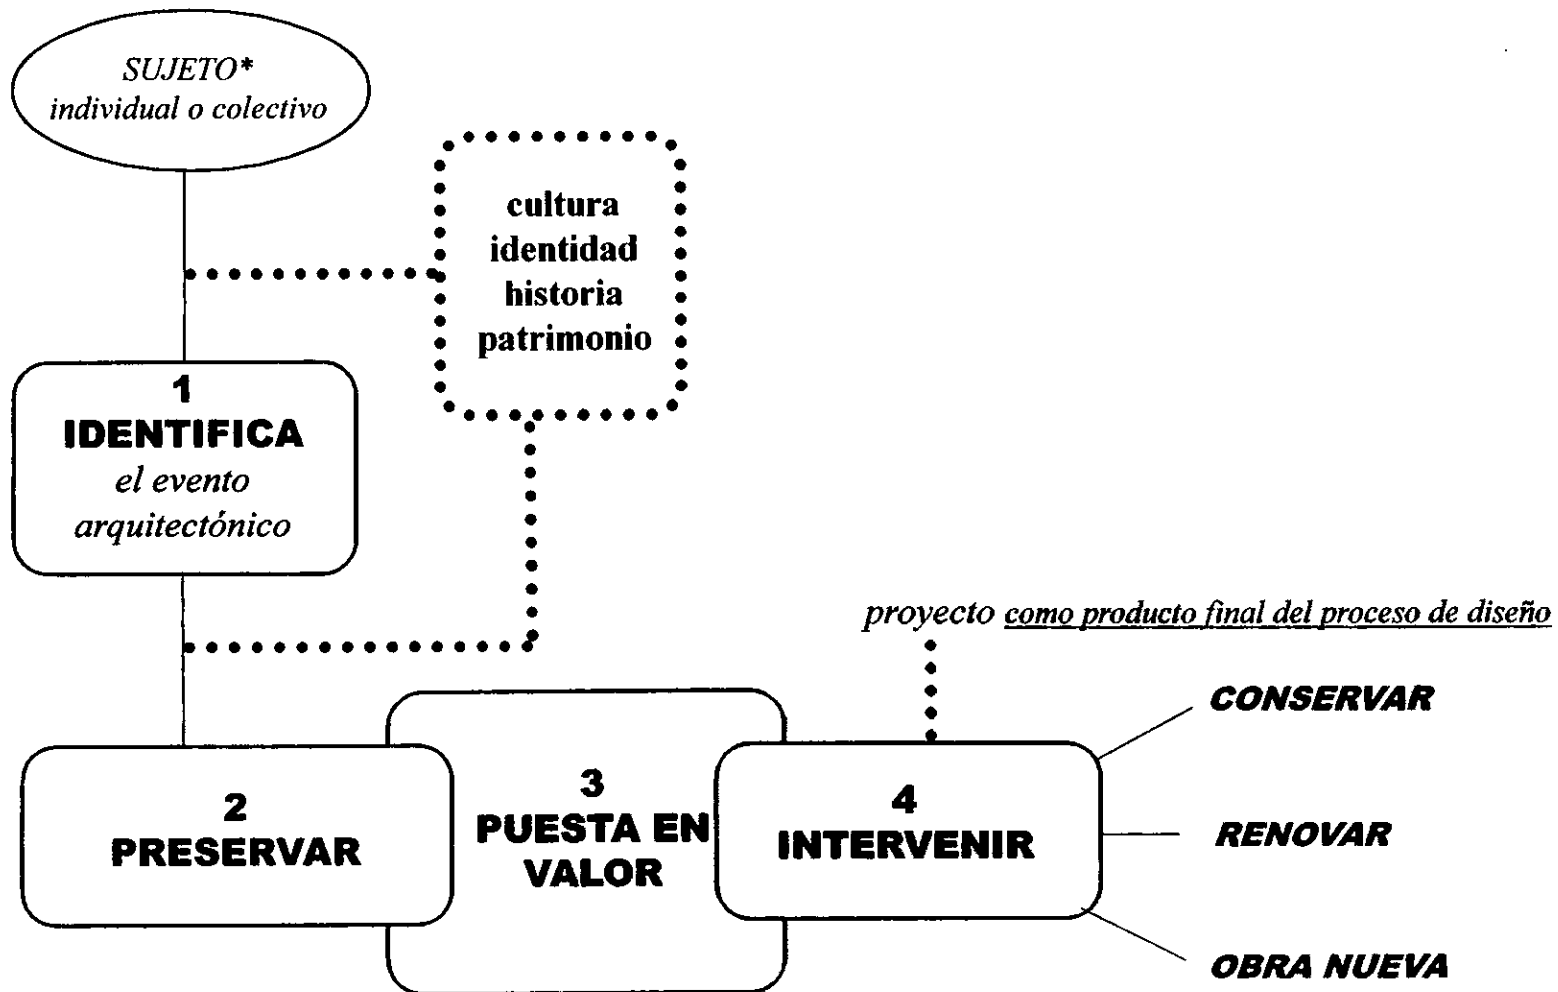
SUJETO*
individual o colectivo

cultura
identidad
historia
patrimonio

1
IDENTIFICA
el evento
arquitectónico

proyecto como producto final del proceso de diseño

2
PRESERVAR

3
PUESTA EN
VALOR

4
INTERVENIR

CONSERVAR

RENOVAR

OBRA NUEVA